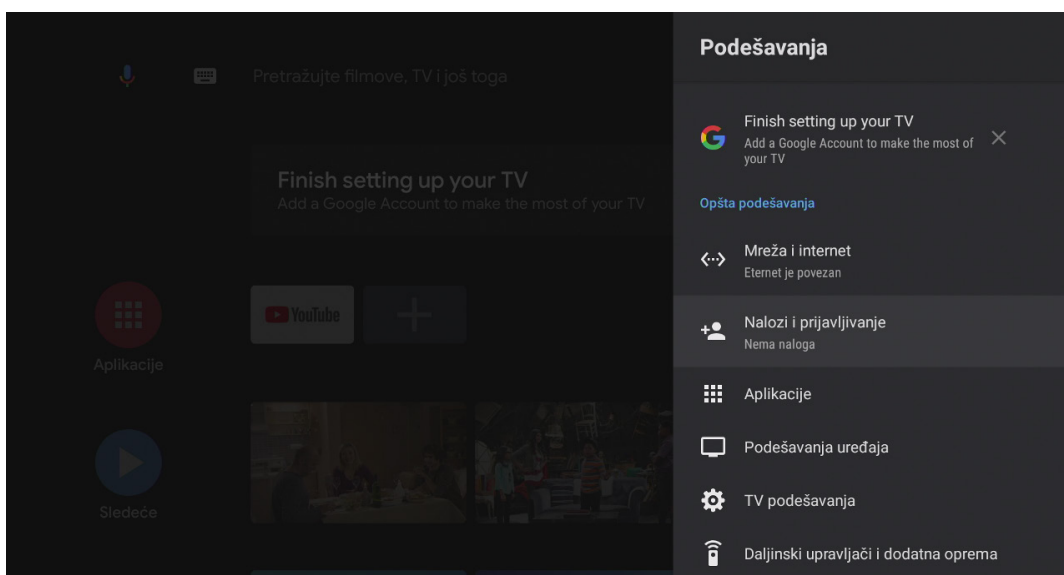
Pretražujte filmove, TV i još toga

Finish setting up your TV
Add a Google Account to make the most of your TV

Aplikacije

YouTube

Sledeće

Podešavanja

Finish setting up your TV
Add a Google Account to make the most of your TV

Opšta podešavanja

Mreža i internet
Eternet je povezan

Nalozi i prijavljivanje
Nema naloga

Aplikacije

Podešavanja uređaja

TV podešavanja

Daljinski upravljači i dodatna oprema